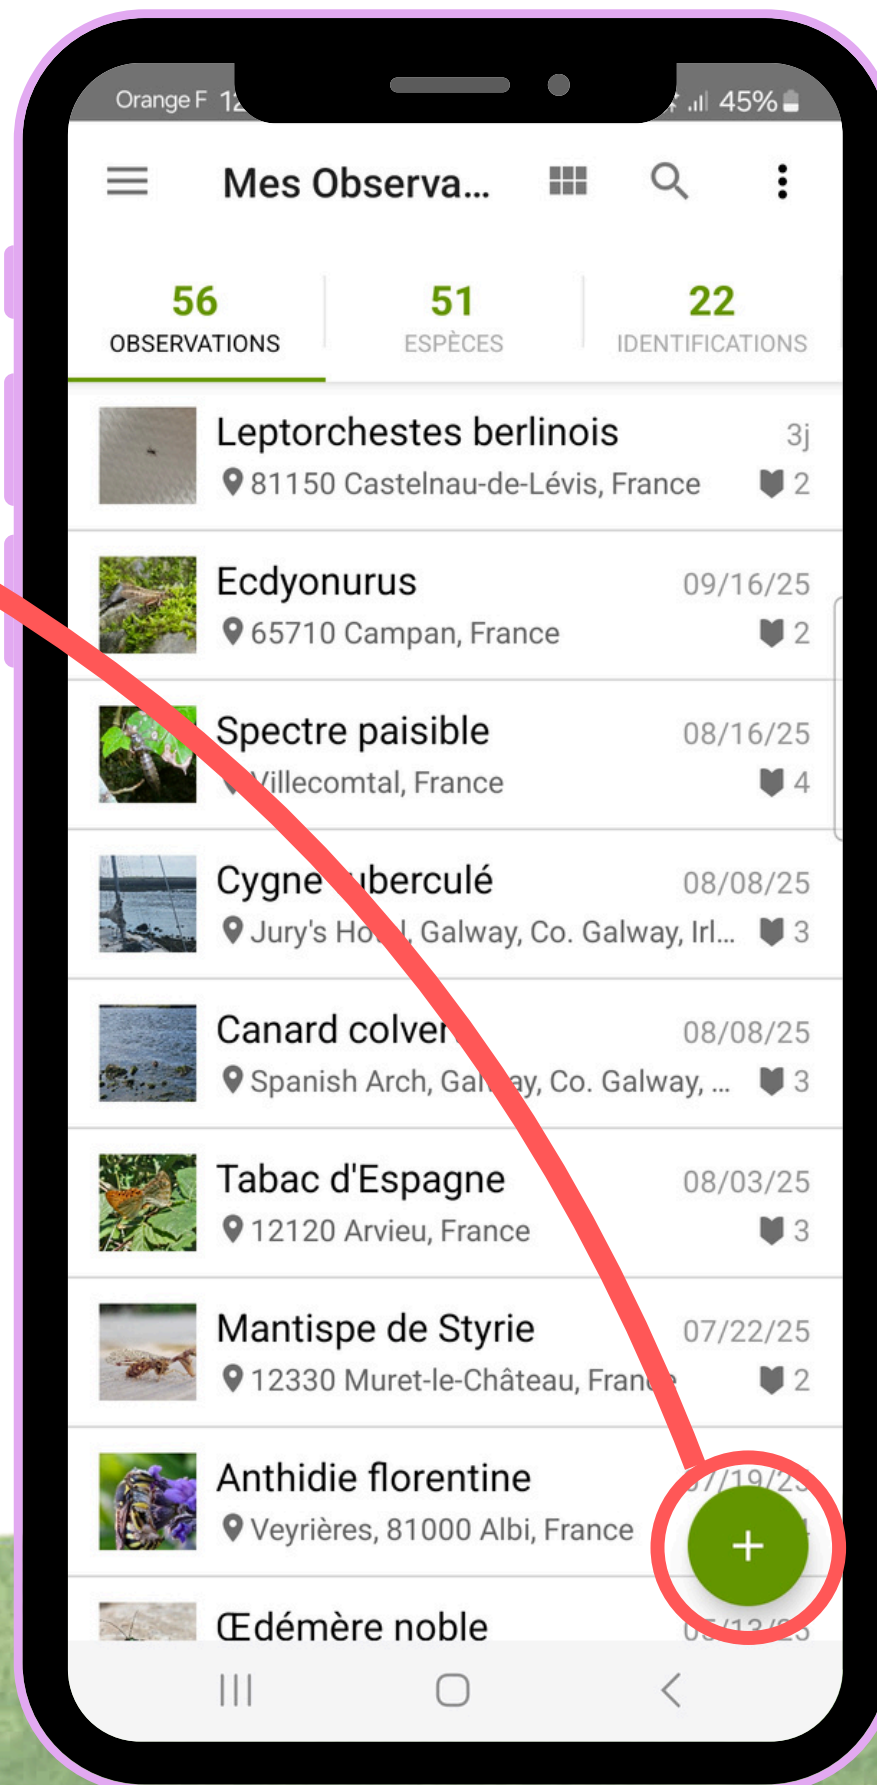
Orange F 1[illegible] 45%

Mes Observa...

56
OBSERVATIONS

51
ESPÈCES

22
IDENTIFICATIONS

Leptorchestes berlinois 3j
81150 Castelnau-de-Lévis, France 2

Ecdyonurus 09/16/25
65710 Campan, France 2

Spectre paisible 08/16/25
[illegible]illecomtal, France 4

Cygne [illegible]berculé 08/08/25
Jury's Ho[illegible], Galway, Co. Galway, Irl... 3

Canard colver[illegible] 08/08/25
Spanish Arch, Ga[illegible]ay, Co. Galway, ... 3

Tabac d'Espagne 08/03/25
12120 Arvieu, France 3

Mantispe de Styrie 07/22/25
12330 Muret-le-Château, Fran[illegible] 2

Anthidie florentine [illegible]7/19/2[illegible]
Veyrières, 81000 Albi, France

Œdémère noble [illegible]